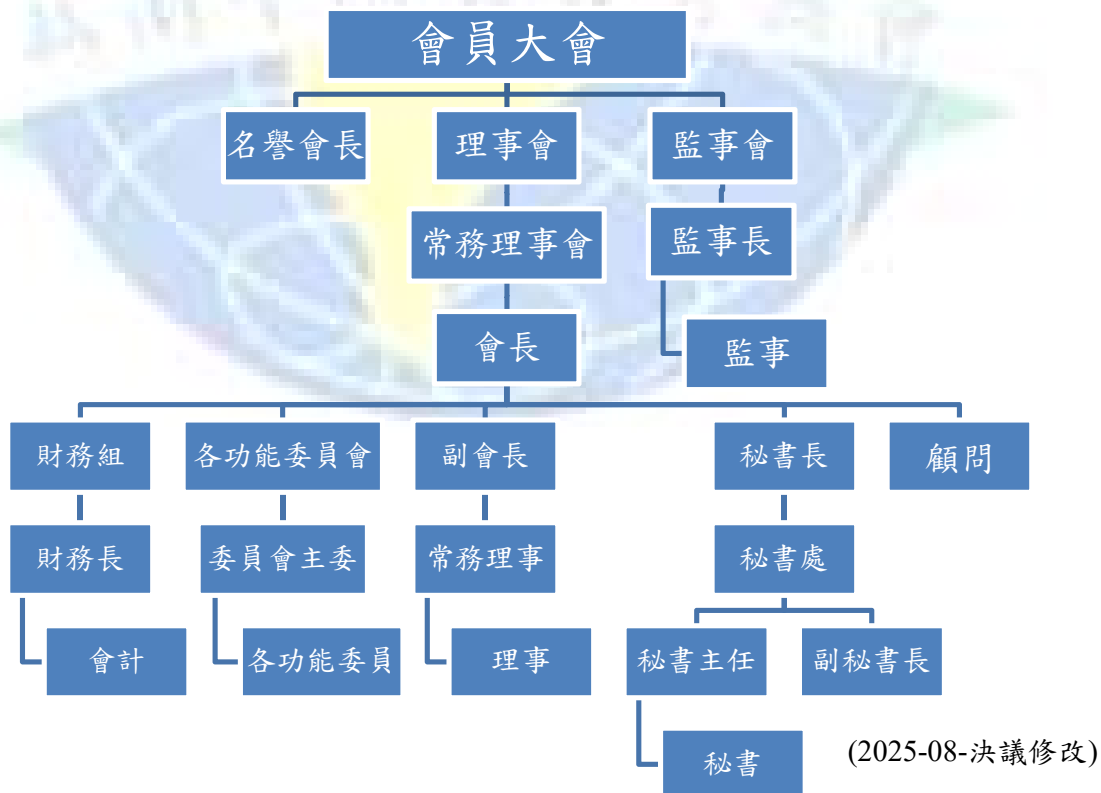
會員大會

名譽會長
理事會
監事會

常務理事會
監事長

會長
監事

財務組
各功能委員會
副會長
秘書長
顧問

財務長
委員會主委
常務理事
秘書處

會計
各功能委員
理事
秘書主任
副秘書長

秘書

(2025-08-決議修改)